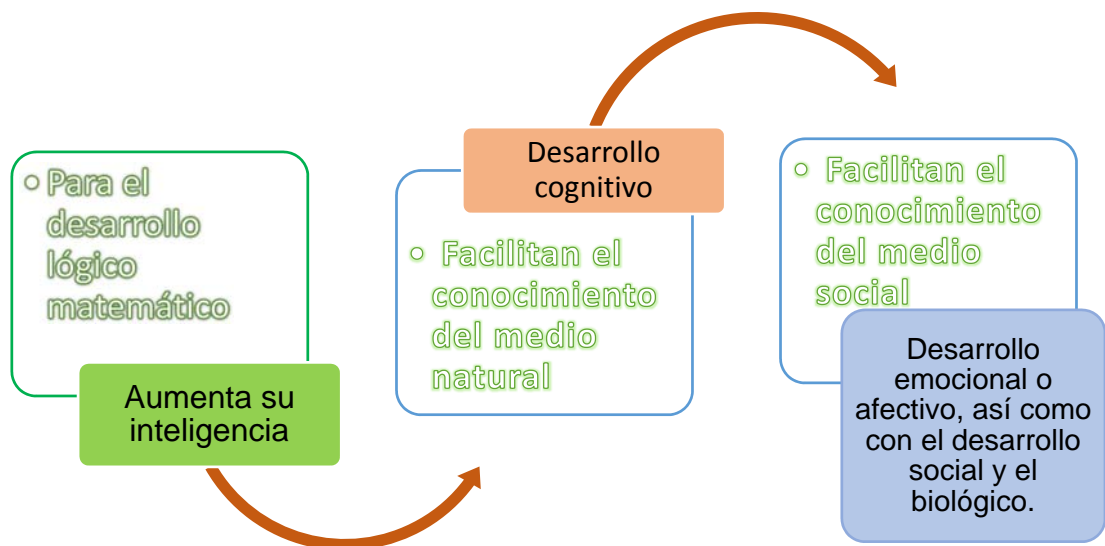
Para el desarrollo lógico matemático

Aumenta su inteligencia

Desarrollo cognitivo

Facilitan el conocimiento del medio natural

Facilitan el conocimiento del medio social

Desarrollo emocional o afectivo, así como con el desarrollo social y el biológico.